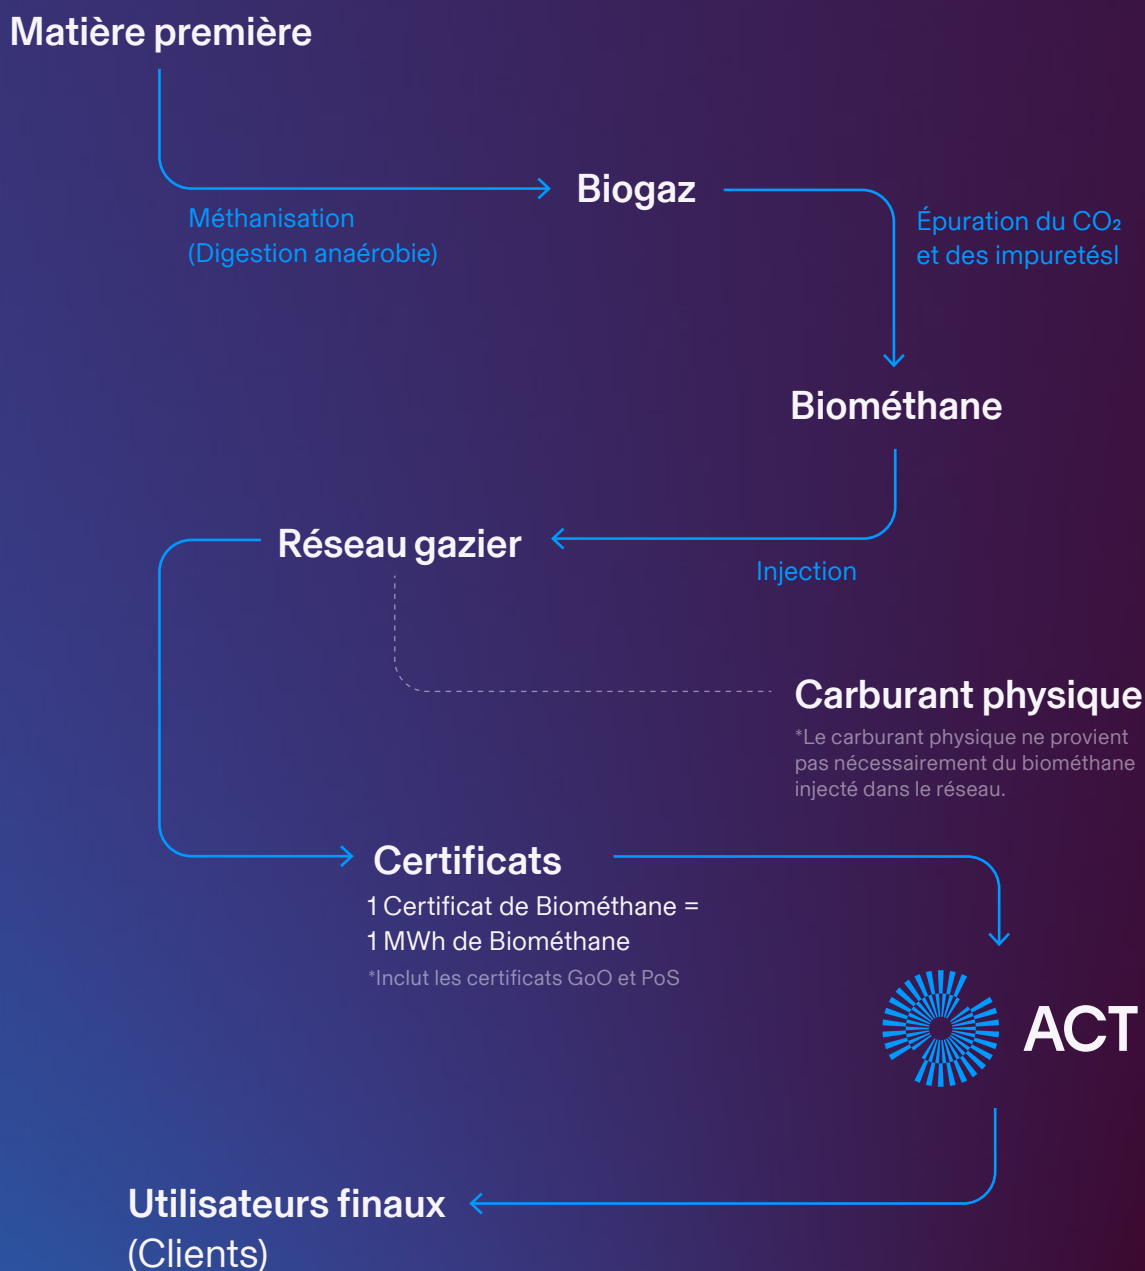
Matière première

Méthanisation
(Digestion anaérobie)

Biogaz

Épuration du $CO_2$
et des impuretésl

Biométhane

Réseau gazier

Injection

Carburant physique

*Le carburant physique ne provient pas nécessairement du biométhane injecté dans le réseau.

Certificats

1 Certificat de Biométhane =
1 MWh de Biométhane

*Inclut les certificats GoO et PoS

ACT

Utilisateurs finaux
(Clients)